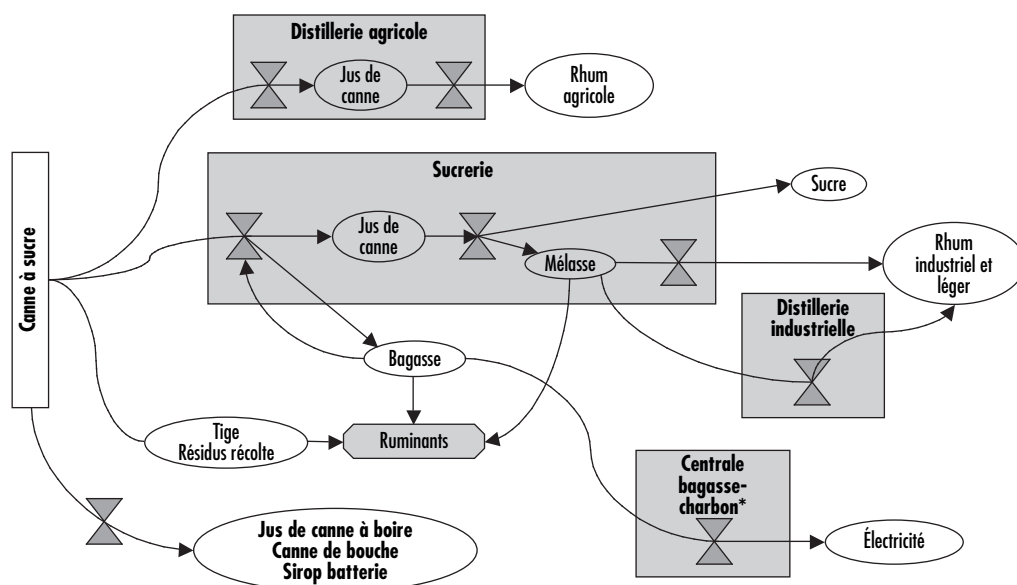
Distillerie agricole

Jus de canne

Rhum agricole

Canne à sucre

Sucrerie

Sucre

Jus de canne

Mélasse

Rhum industriel et léger

Distillerie industrielle

Bagasse

Tige
Résidus récolte

Ruminants

Centrale bagasse-charbon*

Électricité

Jus de canne à boire
Canne de bouche
Sirop batterie